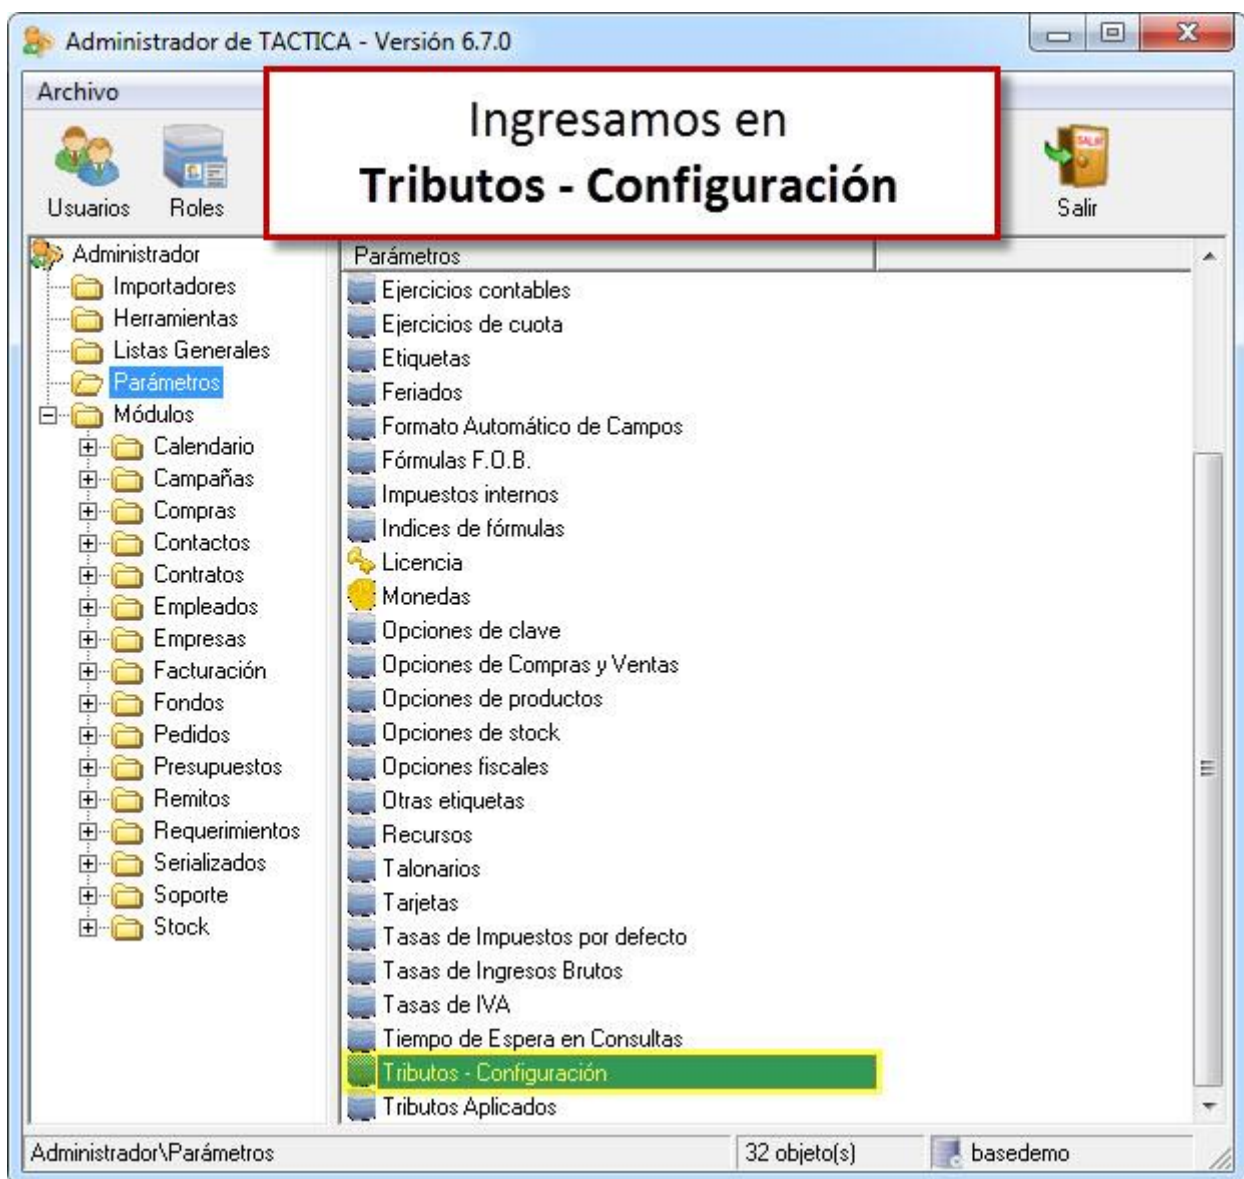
Administrador de TACTICA - Versión 6.7.0

Archivo

Usuarios
Roles

Ingresamos en
**Tributos - Configuración**

SALIR
Salir

Administrador
Importadores
Herramientas
Listas Generales
Parámetros
Módulos
Calendario
Campañas
Compras
Contactos
Contratos
Empleados
Empresas
Facturación
Fondos
Pedidos
Presupuestos
Remitos
Requerimientos
Serializados
Soporte
Stock

Parámetros
Ejercicios contables
Ejercicios de cuota
Etiquetas
Feriados
Formato Automático de Campos
Fórmulas F.O.B.
Impuestos internos
Indices de fórmulas
Licencia
Monedas
Opciones de clave
Opciones de Compras y Ventas
Opciones de productos
Opciones de stock
Opciones fiscales
Otras etiquetas
Recursos
Talonarios
Tarjetas
Tasas de Impuestos por defecto
Tasas de Ingresos Brutos
Tasas de IVA
Tiempo de Espera en Consultas
Tributos - Configuración
Tributos Aplicados

Administrador\Parámetros
32 objeto(s)
basedemo